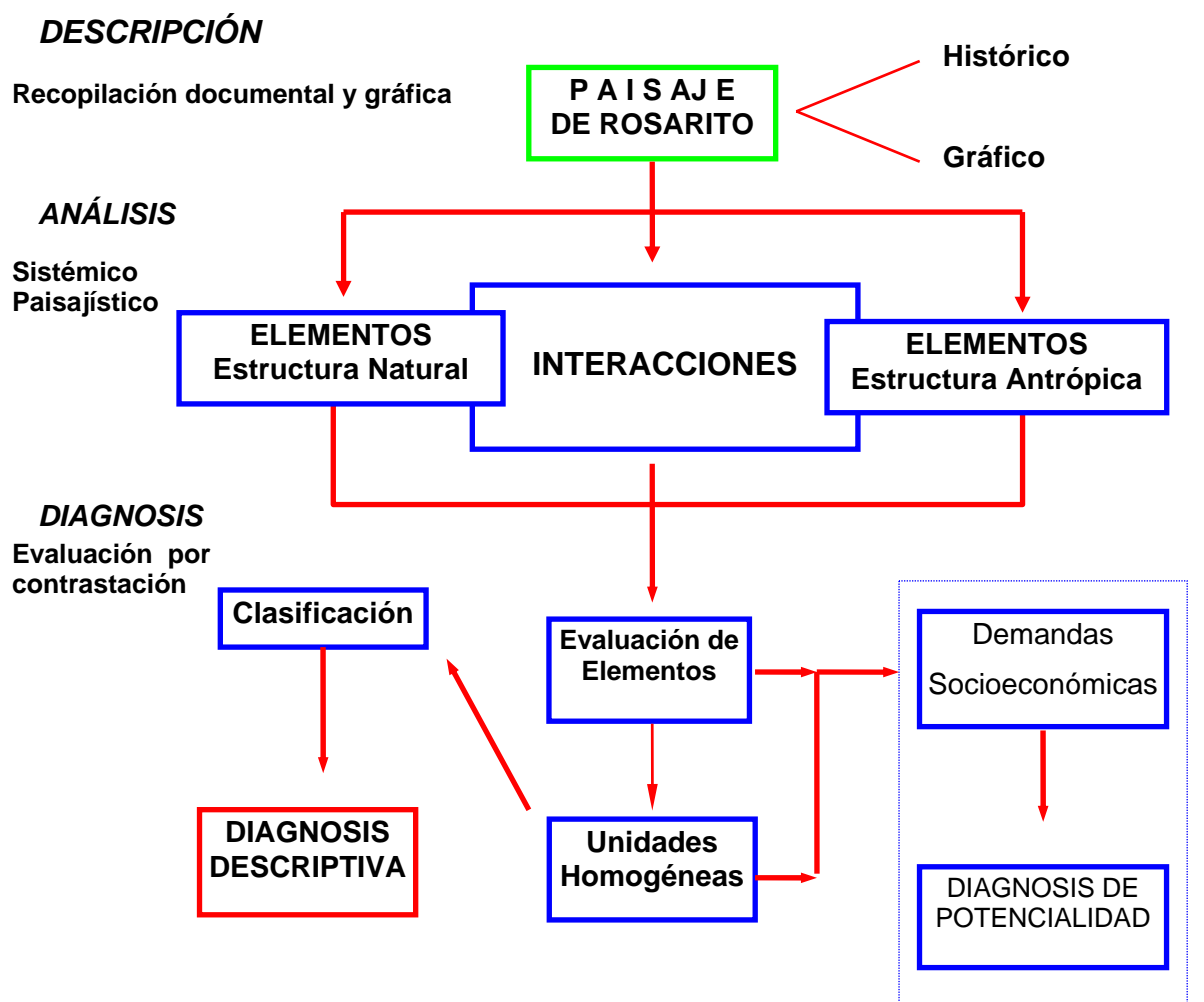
DESCRIPCIÓN

Recopilación documental y gráfica

P A I S AJ E
DE ROSARITO

Histórico

Gráfico

ANÁLISIS

Sistémico
Paisajístico

ELEMENTOS
Estructura Natural

INTERACCIONES

ELEMENTOS
Estructura Antrópica

DIAGNOSIS

Evaluación por contrastación

Clasificación

Evaluación de Elementos

Demandas
Socioeconómicas

DIAGNOSIS
DESCRIPTIVA

Unidades
Homogéneas

DIAGNOSIS DE
POTENCIALIDAD